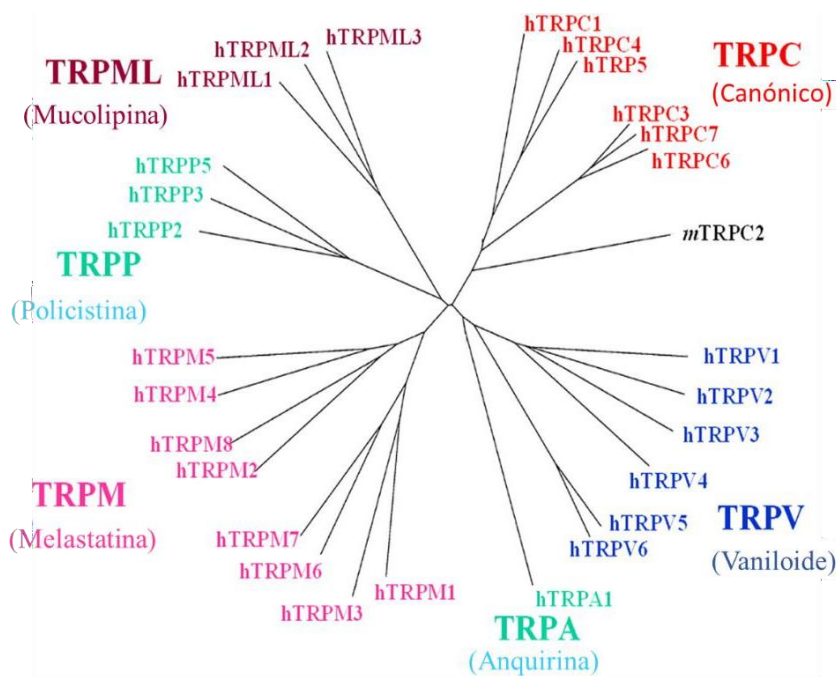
TRPML
(Mucolipina)
hTRPML2
hTRPML3
hTRPML1

hTRPC1
hTRPC4
hTRP5
TRPC
(Canónico)
hTRPC3
hTRPC7
hTRPC6

hTRPP5
hTRPP3
hTRPP2
TRPP
(Policistina)

mTRPC2

hTRPM5
hTRPM4
hTRPM8
hTRPM2
TRPM
(Melastatina)
hTRPM7
hTRPM6
hTRPM3
hTRPM1

hTRPV1
hTRPV2
hTRPV3
hTRPV4
hTRPV5
hTRPV6
TRPV
(Vaniloide)

hTRPA1
TRPA
(Anquirina)